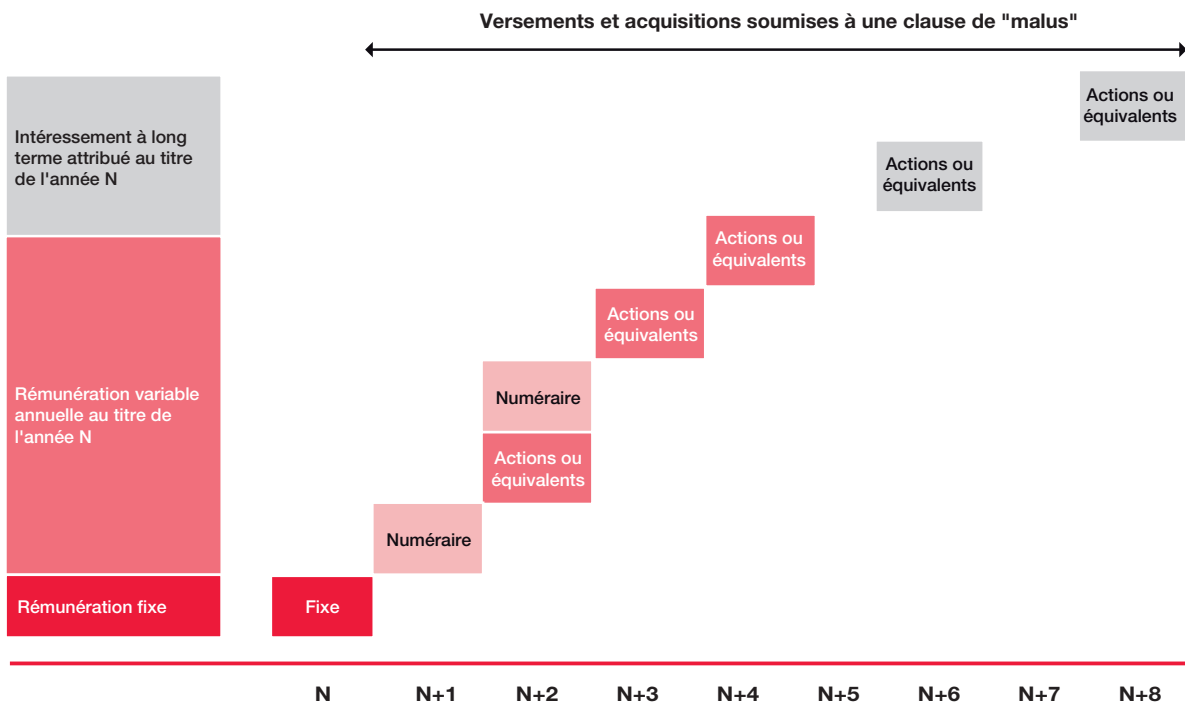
Versements et acquisitions soumises à une clause de "malus"

Intéressement à long terme attribué au titre de l'année N

Rémunération variable annuelle au titre de l'année N

Rémunération fixe

Fixe

Numéraire

Actions ou équivalents

Numéraire

Actions ou équivalents

Actions ou équivalents

Actions ou équivalents

Actions ou équivalents

N N+1 N+2 N+3 N+4 N+5 N+6 N+7 N+8